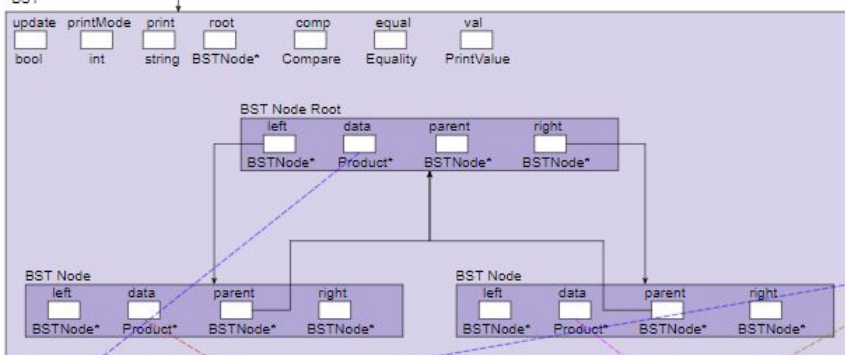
BST

update printMode print root comp equal val
bool int string BSTNode* Compare Equality PrintValue

BST Node Root
left data parent right
BSTNode* Product* BSTNode* BSTNode*

BST Node
left data parent right
BSTNode* Product* BSTNode* BSTNode*

BST Node
left data parent right
BSTNode* Product* BSTNode* BSTNode*